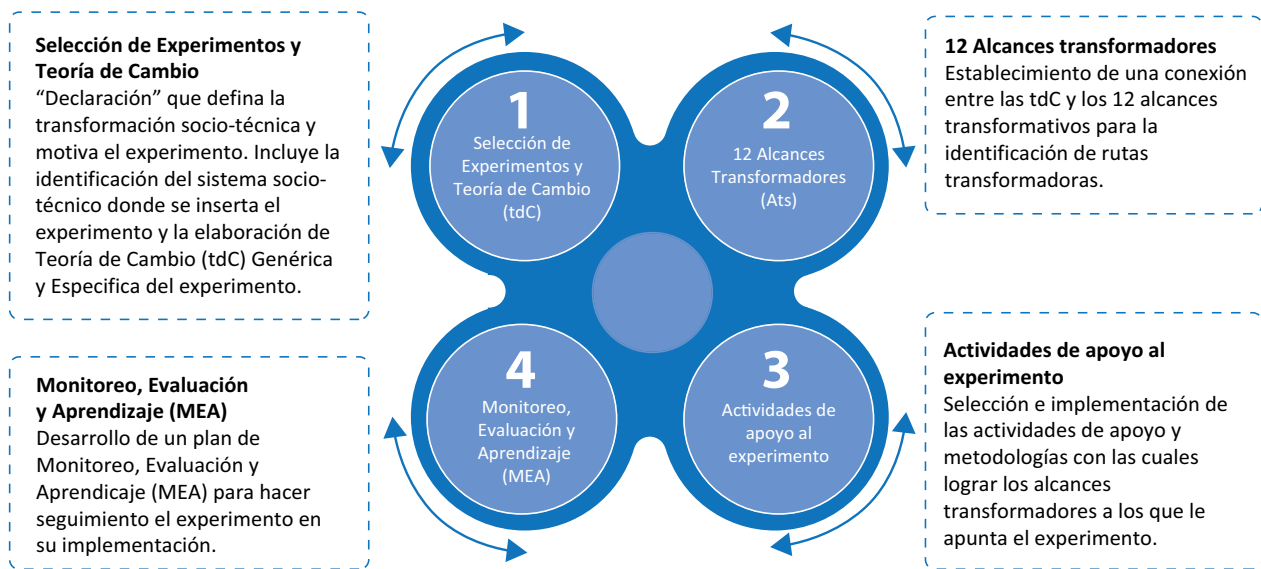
**Selección de Experimentos y Teoría de Cambio**
“Declaración” que defina la transformación socio-técnica y motiva el experimento. Incluye la identificación del sistema socio-técnico donde se inserta el experimento y la elaboración de Teoría de Cambio (tdC) Genérica y Especifica del experimento.

1
Selección de Experimentos y Teoría de Cambio (tdC)

2
12 Alcances Transformadores (Ats)

**12 Alcances transformadores**
Establecimiento de una conexión entre las tdC y los 12 alcances transformativos para la identificación de rutas transformadoras.

**Monitoreo, Evaluación y Aprendizaje (MEA)**
Desarrollo de un plan de Monitoreo, Evaluación y Aprendizaje (MEA) para hacer seguimiento el experimento en su implementación.

4
Monitoreo, Evaluación y Aprendizaje (MEA)

3
Actividades de apoyo al experimento

**Actividades de apoyo al experimento**
Selección e implementación de las actividades de apoyo y metodologías con las cuales lograr los alcances transformadores a los que le apunta el experimento.